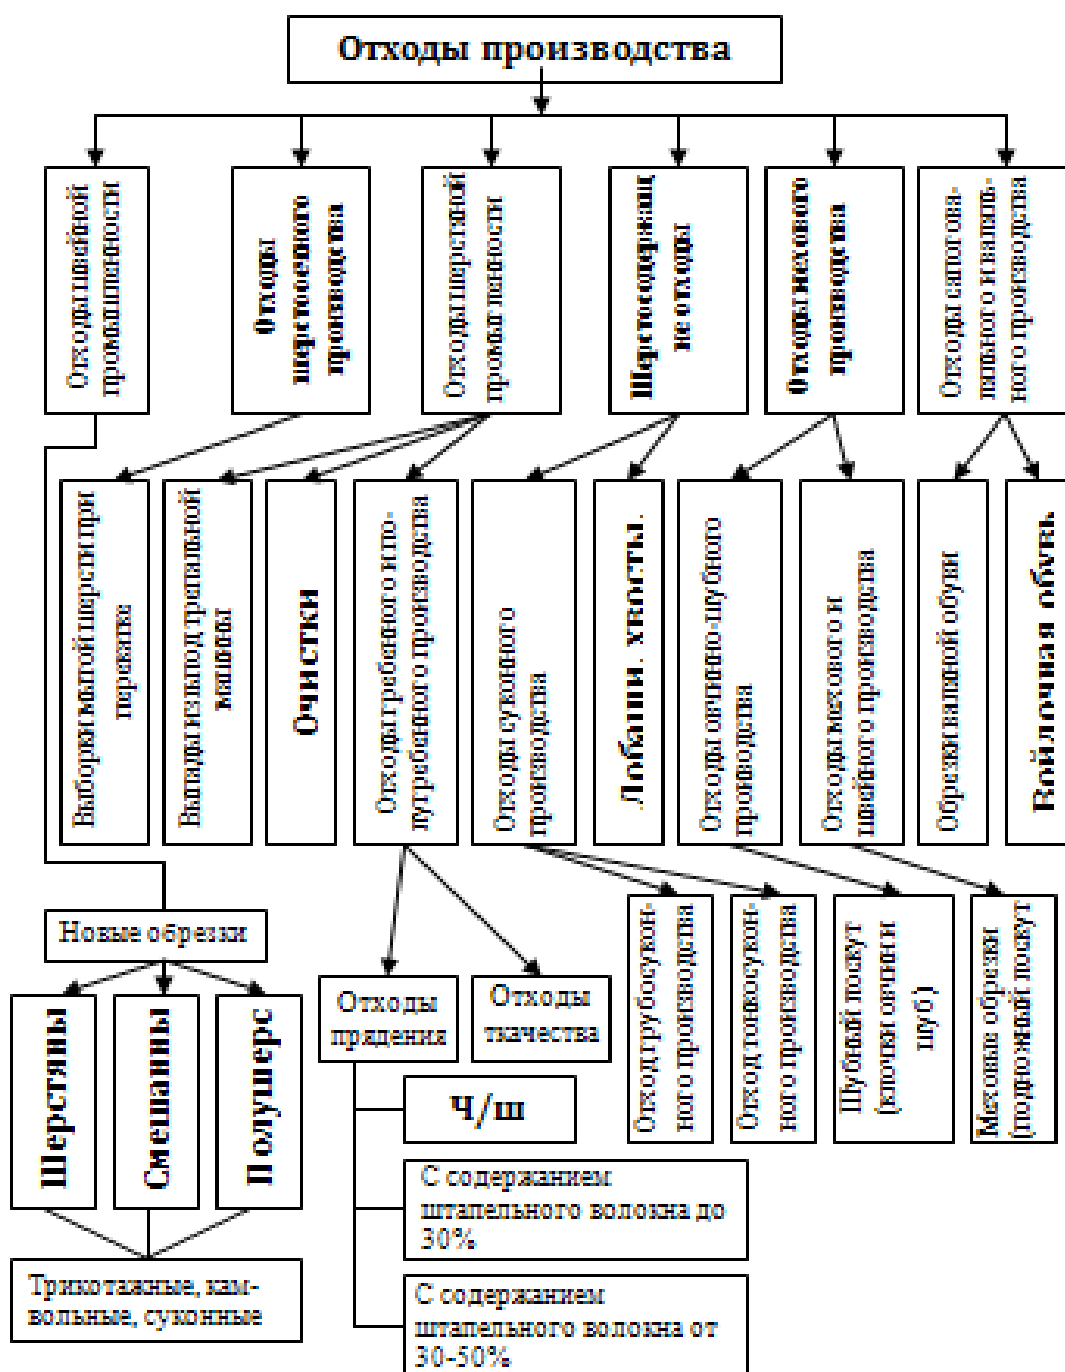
Отходы производства

Отходы швейной промышленности

Отходы шерстяного производства

Отходы шерстяной промышленности

Шерстосодержащие отходы

Отходы мехового производства

Отходы сапогова-ляльного и валяльного производства

Выборки малой шерсти при переезке

Выпады из-под трепальной машины

Очистки

Отходы гребенного и полугребенного производства

Отходы суконного производства

Лобания, хвосты.

Отходы овчинно-шубного производства

Отходы мехового и швейного производства

Обрезки валяной обуви

Войлочная обувь

Новые обрезки

Шерстяны

Смешанны

Полушерс

Трикотажные, камвольные, суконные

Отходы прядения

Отходы ткачества

Ч/ш

С содержанием штапельного волокна до 30%

С содержанием штапельного волокна от 30-50%

Отход грубосуконного производства

Отход тонкосуконного производства

Шубный лоскут (клочки овчин и шуб)

Меховые обрезки (подножный лоскут)